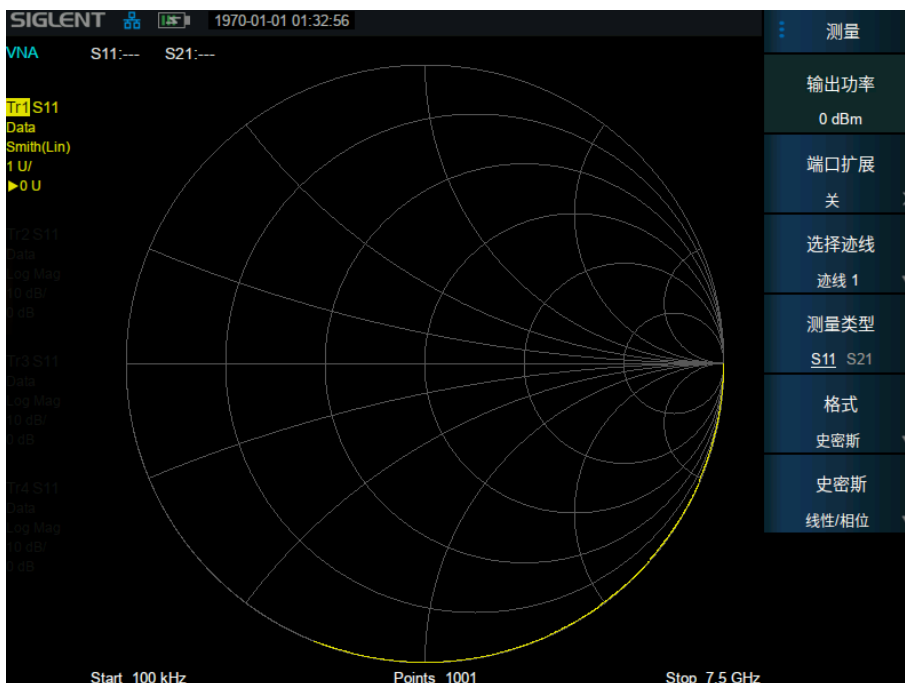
SIGLENT 1970-01-01 01:32:56

VNA S11:--- S21:---

Tr1 S11
Data
Smith(Lin)
1 U/
▶0 U

Tr2 S11
Data
Log Mag
10 dB/
0 dB

Tr3 S11
Data
Log Mag
10 dB/
0 dB

Tr4 S11
Data
Log Mag
10 dB/
0 dB

测量

输出功率
0 dBm

端口扩展
关

选择迹线
迹线 1

测量类型
S11 S21

格式
史密斯

史密斯
线性/相位

Start 100 kHz Points 1001 Stop 7.5 GHz